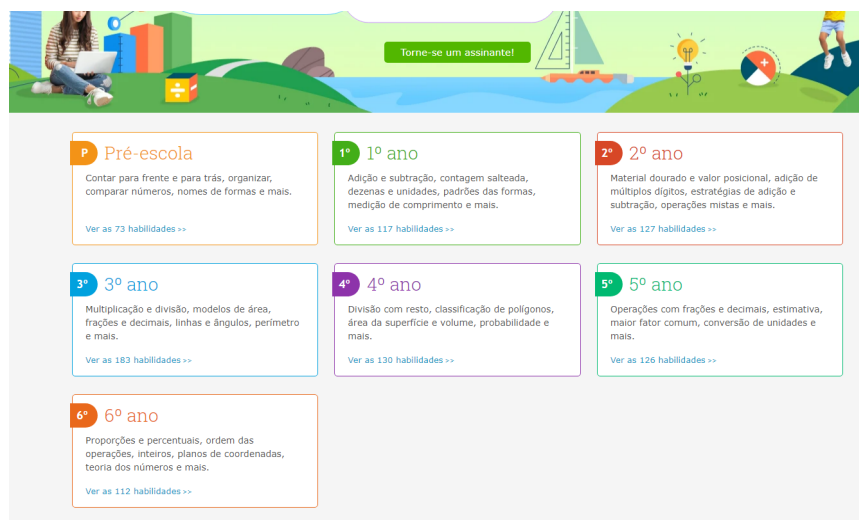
Torne-se um assinante!

P Pré-escola

Contar para frente e para trás, organizar, comparar números, nomes de formas e mais.

Ver as 73 habilidades >>

1º 1º ano

Adição e subtração, contagem salteada, dezenas e unidades, padrões das formas, medição de comprimento e mais.

Ver as 117 habilidades >>

2º 2º ano

Material dourado e valor posicional, adição de múltiplos dígitos, estratégias de adição e subtração, operações mistas e mais.

Ver as 127 habilidades >>

3º 3º ano

Multiplicação e divisão, modelos de área, frações e decimais, linhas e ângulos, perímetro e mais.

Ver as 183 habilidades >>

4º 4º ano

Divisão com resto, classificação de polígonos, área da superfície e volume, probabilidade e mais.

Ver as 130 habilidades >>

5º 5º ano

Operações com frações e decimais, estimativa, maior fator comum, conversão de unidades e mais.

Ver as 126 habilidades >>

6º 6º ano

Proporções e percentuais, ordem das operações, inteiros, planos de coordenadas, teoria dos números e mais.

Ver as 112 habilidades >>